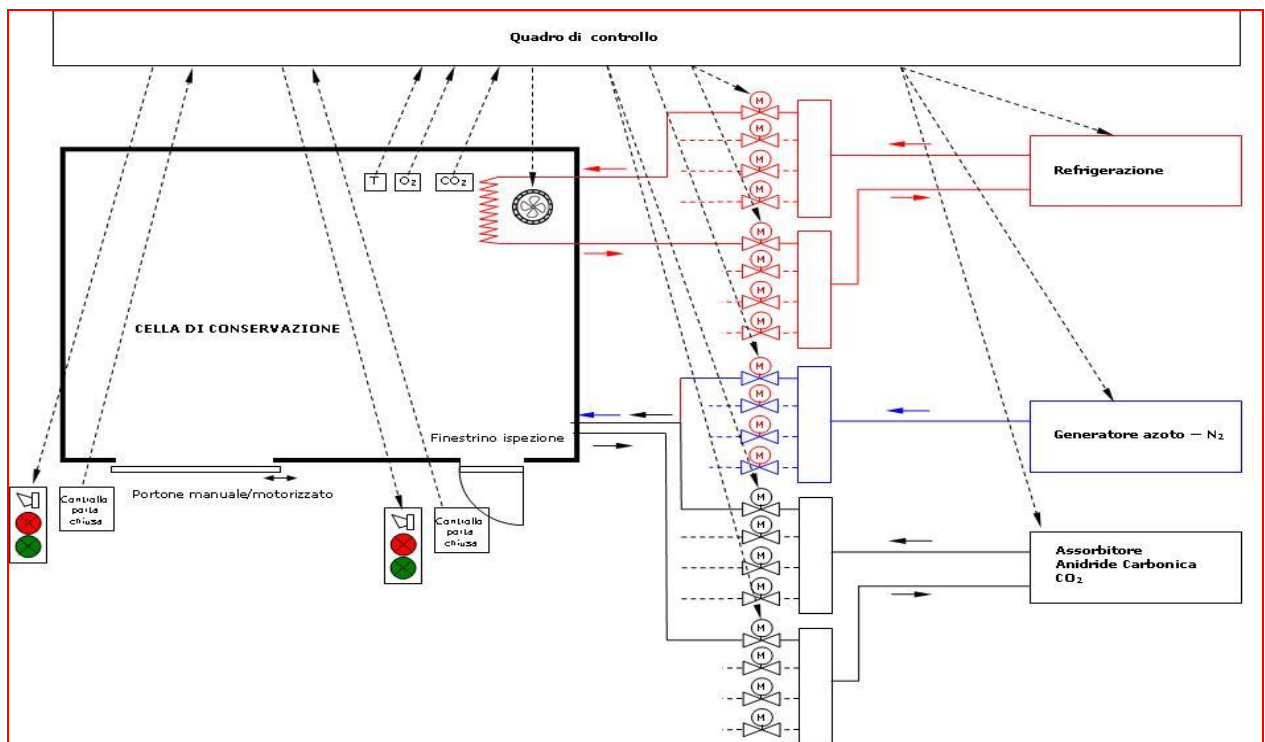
Quadro di controllo

T
$O_2$
$CO_2$

Refrigerazione

CELLA DI CONSERVAZIONE

Generatore azoto – $N_2$

Finestrino ispezione

Portone manuale/motorizzato

Controllo porta chiusa

Controllo porta chiusa

Assorbitore Anidride Carbonica $CO_2$

M
M
M
M
M
M
M
M
M
M
M
M
M
M
M
M
M
M
M
M